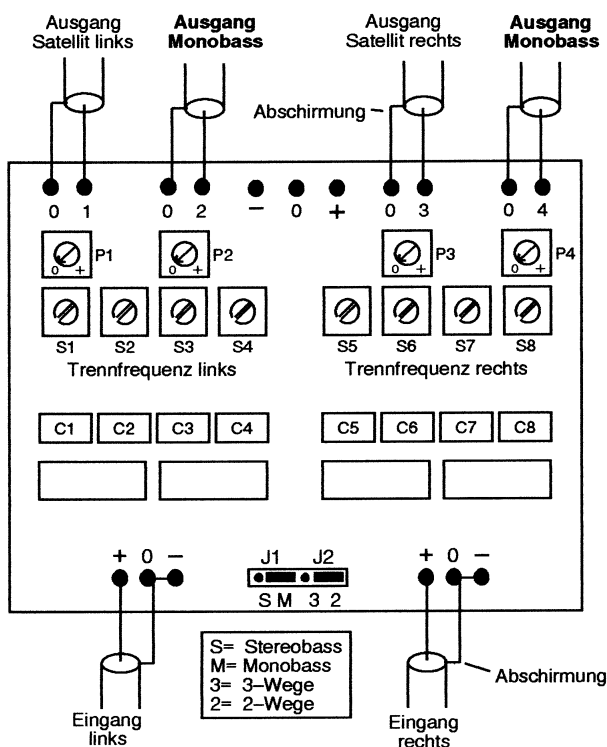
Ausgang Satellit links

**Ausgang Monobass**

Ausgang Satellit rechts

**Ausgang Monobass**

Abschirmung

0 1
0 2
– 0 +
0 3
0 4

0 + P1
0 + P2
0 + P3
0 + P4

S1 S2 S3 S4
Trennfrequenz links

S5 S6 S7 S8
Trennfrequenz rechts

C1 C2 C3 C4
C5 C6 C7 C8

+ 0 –
J1 J2
S M 3 2
+ 0 –

S= Stereobass
M= Monobass
3= 3–Wege
2= 2–Wege

Abschirmung

Eingang links

Eingang rechts